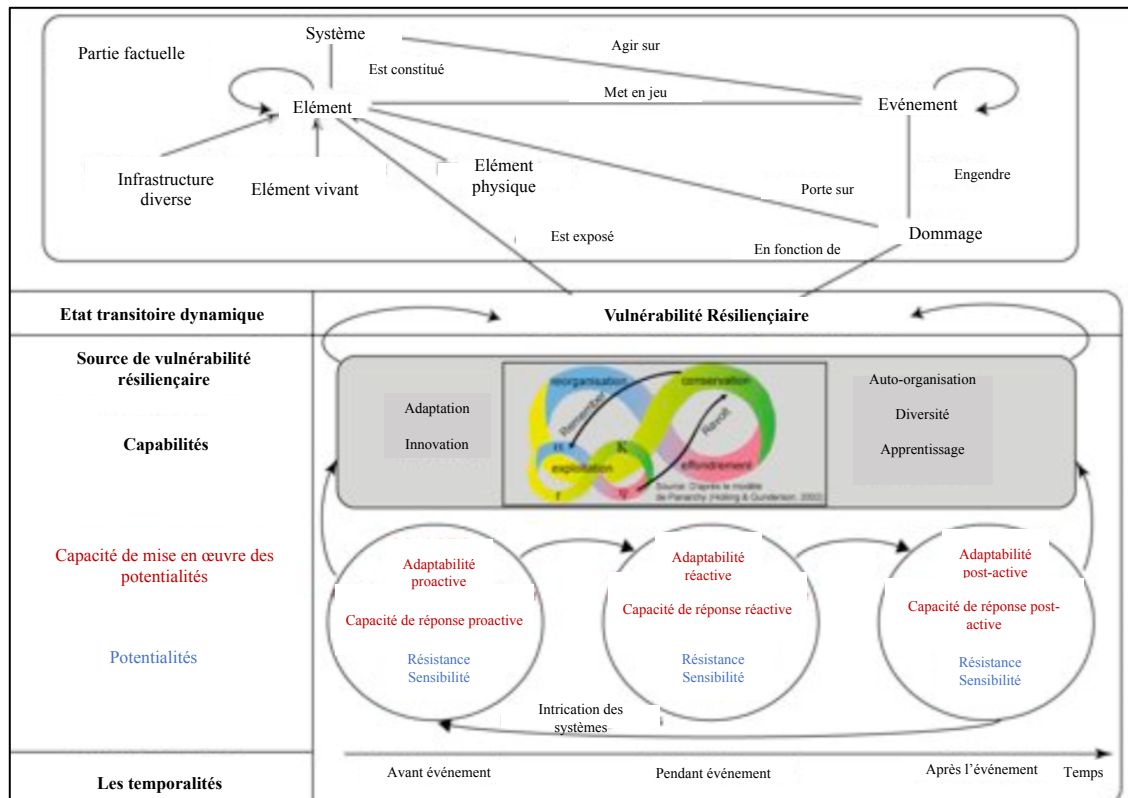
Partie factuelle

Système

Est constitué

Agir sur

Met en jeu

Elément

Evénement

Infrastructure diverse

Elément vivant

Elément physique

Porte sur

Engendre

Est exposé

En fonction de

Dommage

Etat transitoire dynamique

Vulnérabilité Résiliençiaire

Source de vulnérabilité résiliençaire

Capabilités

Adaptation

Innovation

reorganisation

conservation

Remember

Revolt

K

exploitation

effondrement

r

Source: D'après le modèle de Panarchy (Holling & Gunderson, 2002)

Auto-organisation

Diversité

Apprentissage

Capacité de mise en œuvre des potentialités

Potentialités

Adaptabilité proactive

Capacité de réponse proactive

Résistance

Sensibilité

Adaptabilité réactive

Capacité de réponse réactive

Résistance

Sensibilité

Adaptabilité post-active

Capacité de réponse post-active

Résistance

Sensibilité

Intrication des systèmes

Les temporalités

Avant événement

Pendant événement

Après l'événement

Temps